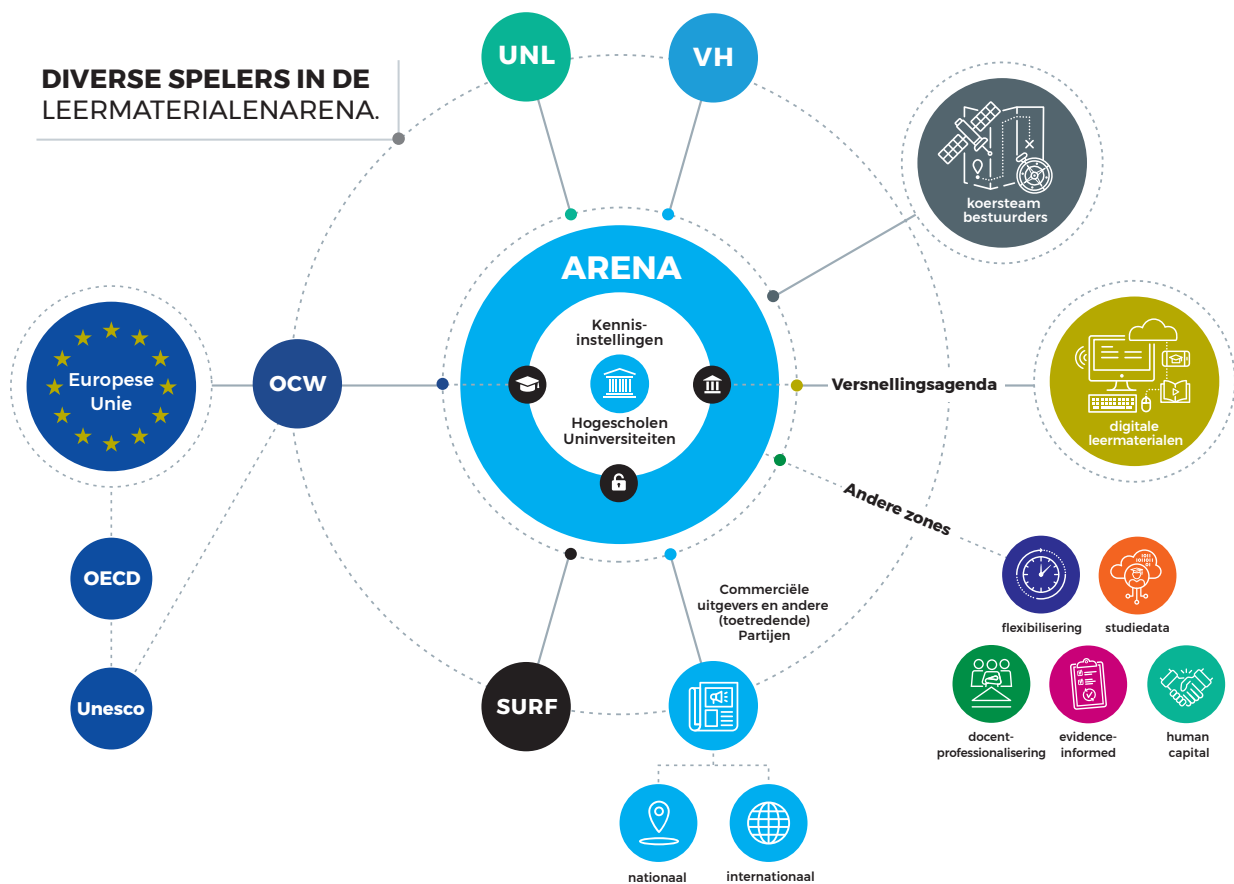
DIVERSE SPELERS IN DE LEERMATERIALENARENA.

UNL

VH

koersteam bestuurders

ARENA

Kennis-instellingen

Hogescholen Uninversiteiten

Europese Unie

OCW

Versnellingsagenda

digitale leermaterialen

Andere zones

OECD

Unesco

SURF

Commerciële uitgevers en andere (toetredende) Partijen

flexibilisering

studiedata

docent-professionalisering

evidence-informed

human capital

nationaal

internationaal